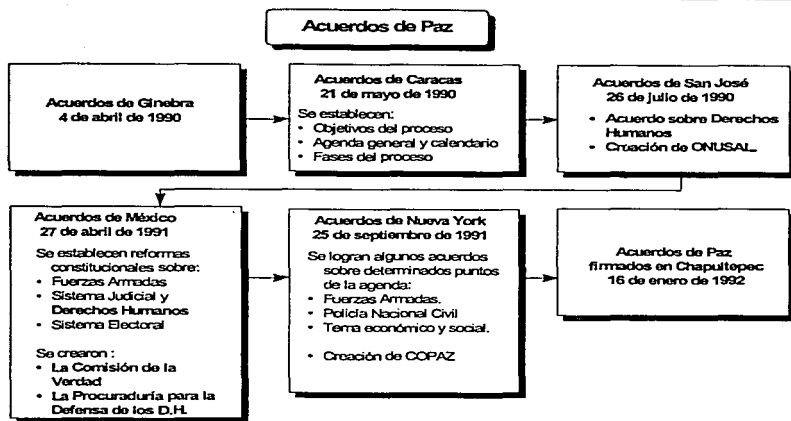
Acuerdos de Paz

Acuerdos de Ginebra
4 de abril de 1990

Acuerdos de Caracas
21 de mayo de 1990

Se establecen:
- Objetivos del proceso
- Agenda general y calendario
- Fases del proceso

Acuerdos de San José
26 de julio de 1990

- Acuerdo sobre Derechos Humanos
- Creación de ONUSAL

Acuerdos de México
27 de abril de 1991

Se establecen reformas constitucionales sobre:
- Fuerzas Armadas
- Sistema Judicial y Derechos Humanos
- Sistema Electoral

Se crearon :
- La Comisión de la Verdad
- La Procuraduría para la Defensa de los D.H.

Acuerdos de Nueva York
25 de septiembre de 1991

Se logran algunos acuerdos sobre determinados puntos de la agenda:
- Fuerzas Armadas.
- Policía Nacional Civil
- Tema económico y social.

- Creación de COPAZ

Acuerdos de Paz
firmados en Chapultepec
16 de enero de 1992